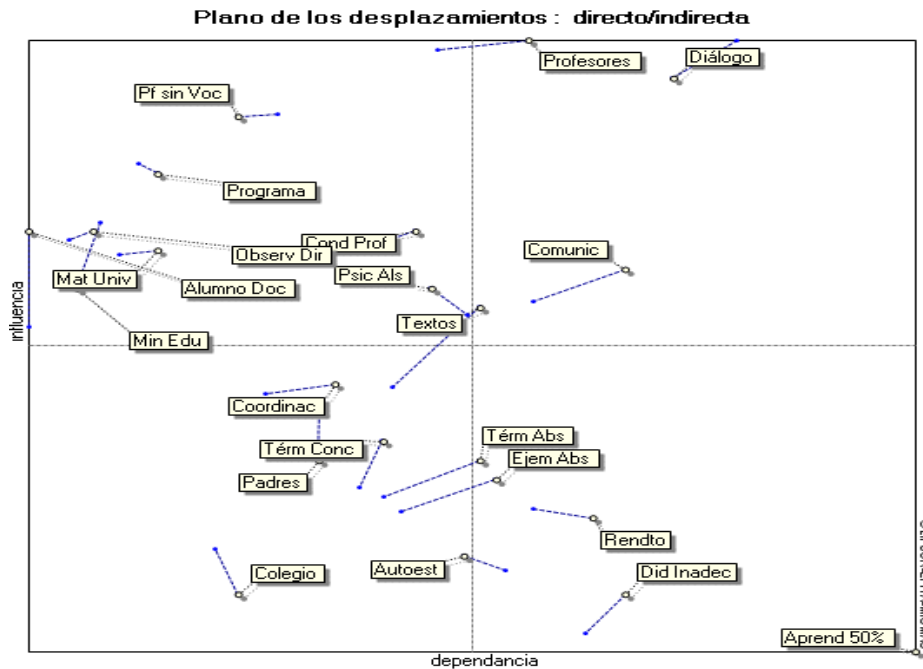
Plano de los desplazamientos : directo/indirecta

Profesores
Diálogo
Pf sin Voc
Programa
Cond Prof
Observ Dir
Comunic
Mat Univ
Alumno Doc
Psic Als
Textos
Min Edu
influencia
Coordinac
Térm Conc
Térm Abs
Ejem Abs
Padres
Rendto
Colegio
Autoest
Did Inadec
Aprend 50%
dependancia